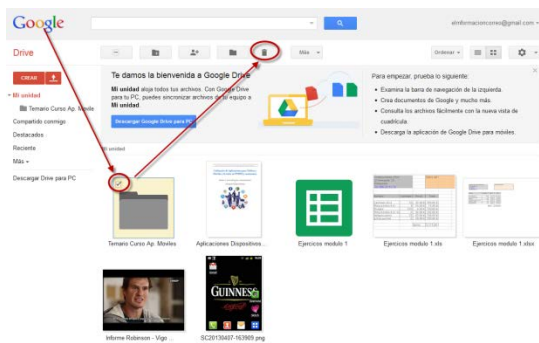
Google

elinformacioncomo@gmail.com

Drive

Más

Ordenar

CREAR

Mi unidad

Temario Curso Ap. Movile

Compartido conmigo

Destacados

Reciente

Más

Descargar Drive para PC

Te damos la bienvenida a Google Drive

Mi unidad aloja todos tus archivos. Con Google Drive para tu PC, puedes sincronizar archivos de tu equipo a Mi unidad.

Descargar Google Drive para PC

Para empezar, prueba lo siguiente:

• Examina la barra de navegación de la izquierda.
• Crea documentos de Google y mucho más.
• Consulta los archivos fácilmente con la nueva vista de cuadrícula.
• Descarga la aplicación de Google Drive para móviles.

Mi unidad

Temario Curso Ap. Moviles

Aplicaciones Dispositivos ...

Ejercicios modulo 1

Ejercicios modulo 1.xls

Ejercicios modulo 1.xlsx

GUINNESS

Informe Robinson - Vigo ...

SC20130407-163909.png